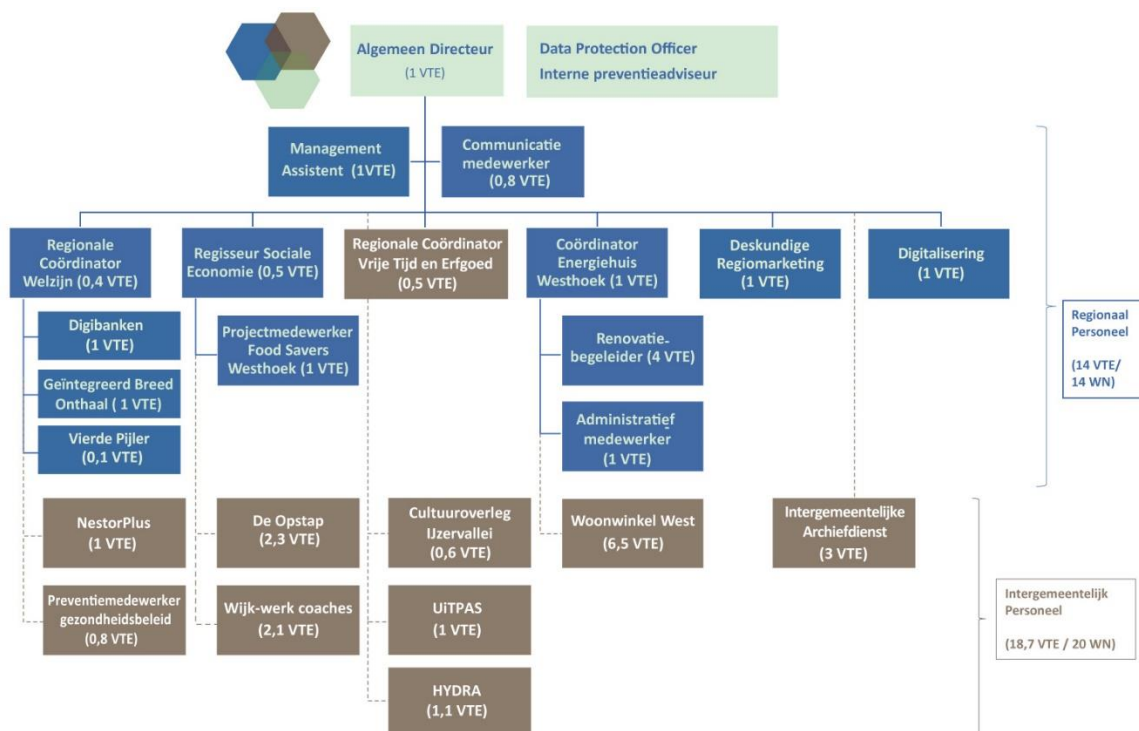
Algemeen Directeur
(1 VTE)

Data Protection Officer
Interne preventieadviseur

Management Assistent (1VTE)

Communicatie medewerker
(0,8 VTE)

Regionale Coördinator Welzijn (0,4 VTE)

Regisseur Sociale Economie (0,5 VTE)

Regionale Coördinator Vrije Tijd en Erfgoed
(0,5 VTE)

Coördinator Energiehuis Westhoek (1 VTE)

Deskundige Regiomarketing
(1 VTE)

Digitalisering
(1 VTE)

Digibanken
(1 VTE)

Geïntegreerd Breed Onthaal ( 1 VTE)

Vierde Pijler
(0,1 VTE)

Projectmedewerker Food Savers Westhoek (1 VTE)

Renovatiebegeleider (4 VTE)

Administratief medewerker
(1 VTE)

Regionaal Personeel

(14 VTE/ 14 WN)

NestorPlus
(1 VTE)

De Opstap
(2,3 VTE)

Cultuuroverleg IJzervallei
(0,6 VTE)

Woonwinkel West
(6,5 VTE)

Intergemeentelijke Archiefdienst
(3 VTE)

Preventiemedewerker gezondheidsbeleid
(0,8 VTE)

Wijk-werk coaches
(2,1 VTE)

UiTPAS
(1 VTE)

HYDRA
(1,1 VTE)

Intergemeentelijk Personeel

(18,7 VTE / 20 WN)